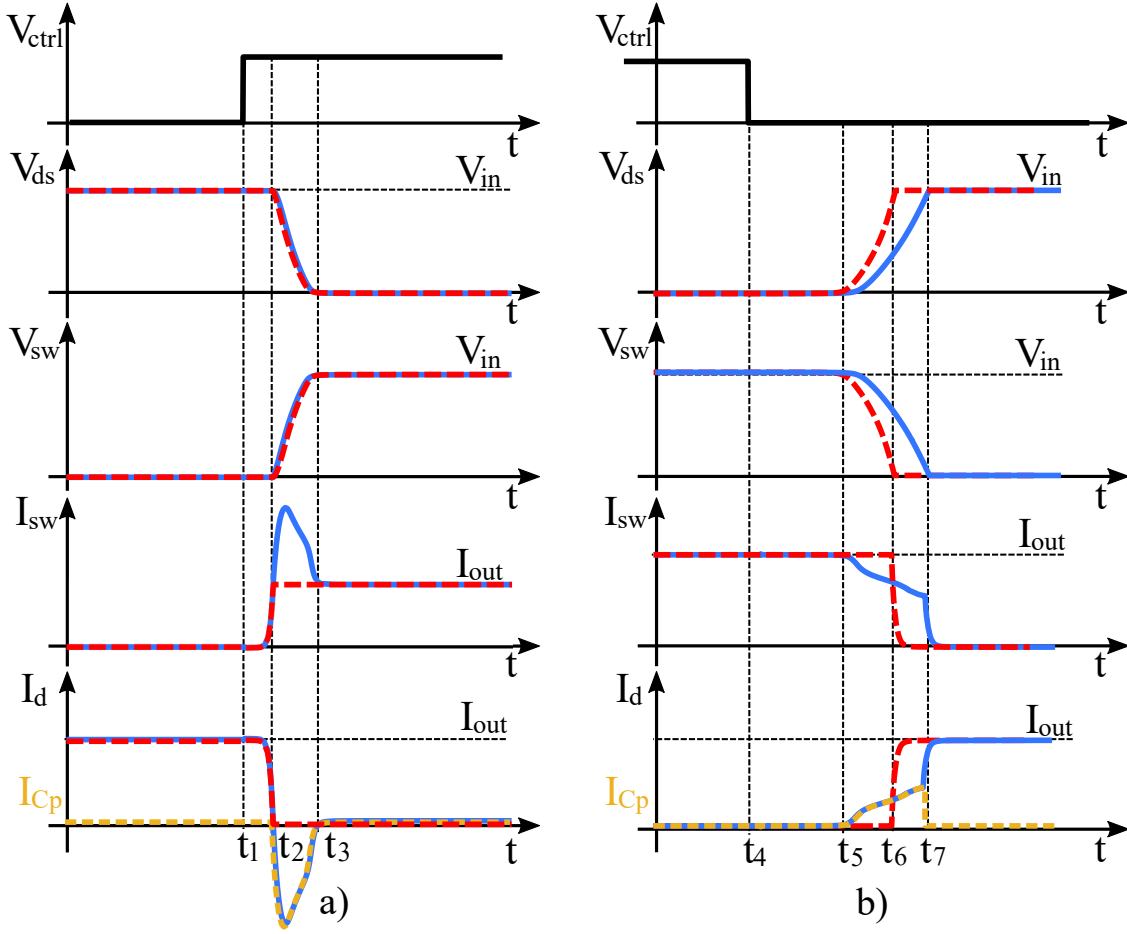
$V_{ctrl}$
t
$V_{ds}$
$V_{in}$
t
$V_{sw}$
$V_{in}$
t
$I_{sw}$
$I_{out}$
t
$I_d$
$I_{out}$
$I_{Cp}$
$t_1$ $t_2$ $t_3$
t
a)

$V_{ctrl}$
t
$V_{ds}$
$V_{in}$
t
$V_{sw}$
$V_{in}$
t
$I_{sw}$
$I_{out}$
t
$I_d$
$I_{out}$
$I_{Cp}$
$t_4$ $t_5$ $t_6$ $t_7$
t
b)